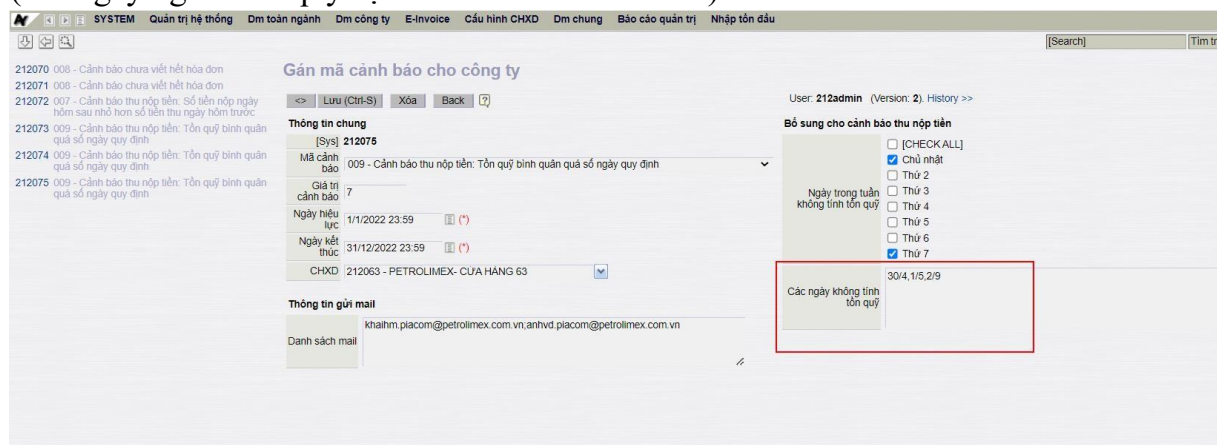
SYSTEM Quản trị hệ thống Dm toàn ngành Dm công ty E-Invoice Cấu hình CHXD Dm chung Báo cáo quản trị Nhập tồn đầu

[Search] Tìm tr

212070 008 - Cảnh báo chưa viết hết hóa đơn
212071 008 - Cảnh báo chưa viết hết hóa đơn
212072 007 - Cảnh báo thu nộp tiền: Số tiền nộp ngày hôm sau nhỏ hơn số tiền thu ngày hôm trước
212073 009 - Cảnh báo thu nộp tiền: Tồn quỹ bình quân quá số ngày quy định
212074 009 - Cảnh báo thu nộp tiền: Tồn quỹ bình quân quá số ngày quy định
212075 009 - Cảnh báo thu nộp tiền: Tồn quỹ bình quân quá số ngày quy định

Gán mã cảnh báo cho công ty

<> Lưu (Ctrl-S) Xóa Back [?]

User: 212admin (Version: 2). History >>

Thông tin chung

[Sys] 212075
Mã cảnh báo 009 - Cảnh báo thu nộp tiền: Tồn quỹ bình quân quá số ngày quy định
Giá trị cảnh báo 7
Ngày hiệu lực 1/1/2022 23:59 (*)
Ngày kết thúc 31/12/2022 23:59 (*)
CHXD 212063 - PETROLIMEX- CỬA HÀNG 63

Thông tin gửi mail

Danh sách mail khaihm.piacom@petrolimex.com.vn;anhvd.piacom@petrolimex.com.vn

Bổ sung cho cảnh báo thu nộp tiền

Ngày trong tuần không tính tồn quỹ
[CHECK ALL]
Chủ nhật
Thứ 2
Thứ 3
Thứ 4
Thứ 5
Thứ 6
Thứ 7

Các ngày không tính tồn quỹ 30/4,1/5,2/9